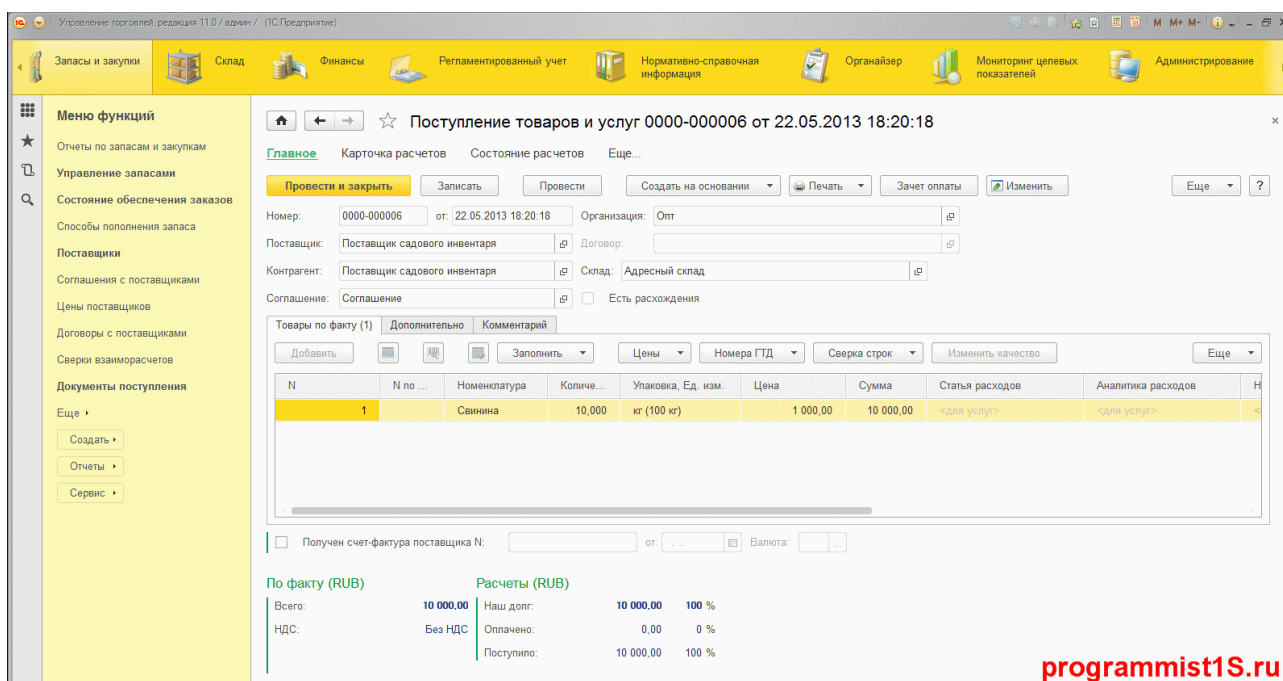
Управление торговлей, редакция 11.0 / админ / (1С:Предприятие)

M M+ M-

Запасы и закупки
Склад
Финансы
Регламентированный учет
Нормативно-справочная информация
Органайзер
Мониторинг целевых показателей
Администрирование

Меню функций
Отчеты по запасам и закупкам
Управление запасами
Состояние обеспечения заказов
Способы пополнения запаса
Поставщики
Соглашения с поставщиками
Цены поставщиков
Договоры с поставщиками
Сверки взаиморасчетов
Документы поступления
Еще
Создать
Отчеты
Сервис

Поступление товаров и услуг 0000-000006 от 22.05.2013 18:20:18

Главное
Карточка расчетов
Состояние расчетов
Еще...

Провести и закрыть
Записать
Провести
Создать на основании
Печать
Зачет оплаты
Изменить
Еще
?

Номер: 0000-000006 от: 22.05.2013 18:20:18 Организация: Опт
Поставщик: Поставщик садового инвентаря Договор:
Контрагент: Поставщик садового инвентаря Склад: Адресный склад
Соглашение: Соглашение Есть расхождения

Товары по факту (1)
Дополнительно
Комментарий

Добавить
Заполнить
Цены
Номера ГТД
Сверка строк
Изменить качество
Еще

| N | N по ... | Номенклатура | Количе... | Упаковка, Ед. изм. | Цена | Сумма | Статья расходов | Аналитика расходов | Н |
|---|---|---|---|---|---|---|---|---|---|
| 1 | | Свинина | 10,000 | кг (100 кг) | 1 000,00 | 10 000,00 | <для услуг> | <для услуг> | |

Получен счет-фактура поставщика N: от: . . Валюта:

По факту (RUB)
Всего: 10 000,00
НДС: Без НДС

Расчеты (RUB)
Наш долг: 10 000,00 100 %
Оплачено: 0,00 0 %
Поступило: 10 000,00 100 %

programmist1S.ru